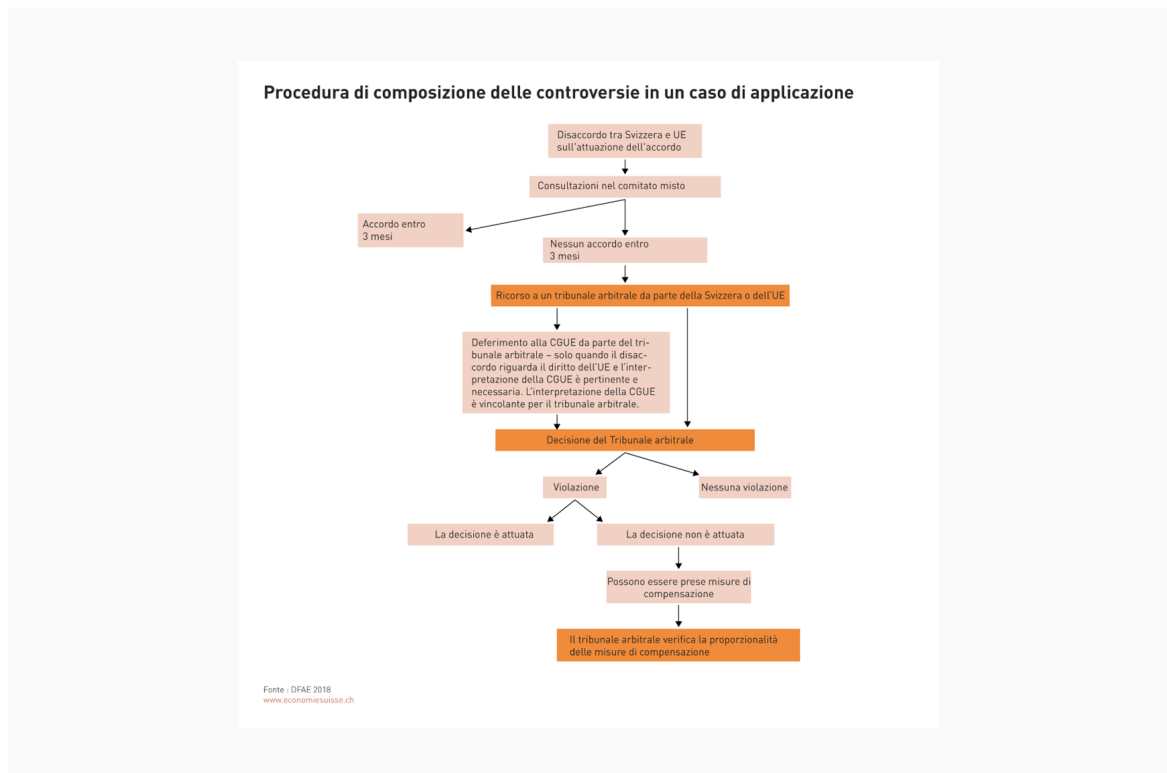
Procedura di composizione delle controversie in un caso di applicazione

Disaccordo tra Svizzera e UE sull'attuazione dell'accordo

Consultazioni nel comitato misto

Accordo entro 3 mesi

Nessun accordo entro 3 mesi

Ricorso a un tribunale arbitrale da parte della Svizzera o dell'UE

Deferimento alla CGUE da parte del tribunale arbitrale – solo quando il disaccordo riguarda il diritto dell'UE e l'interpretazione della CGUE è pertinente e necessaria. L'interpretazione della CGUE è vincolante per il tribunale arbitrale.

Decisione del Tribunale arbitrale

Violazione

Nessuna violazione

La decisione è attuata

La decisione non è attuata

Possono essere prese misure di compensazione

Il tribunale arbitrale verifica la proporzionalità delle misure di compensazione

Fonte : DFAE 2018
www.economiesuisse.ch